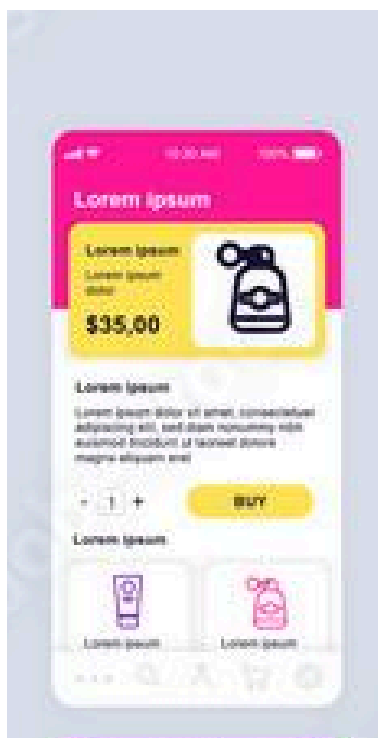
10:30 AM 100%

Lorem ipsum

Lorem ipsum
Lorem ipsum dolor

$35,00

Lorem ipsum

Lorem ipsum dolor sit amet, consectetuer adipiscing elit, sed diam nonummy nibh euismod tincidunt ut laoreet dolore magna aliquam erat

- 1 +

BUY

Lorem ipsum

Lorem ipsum

Lorem ipsum